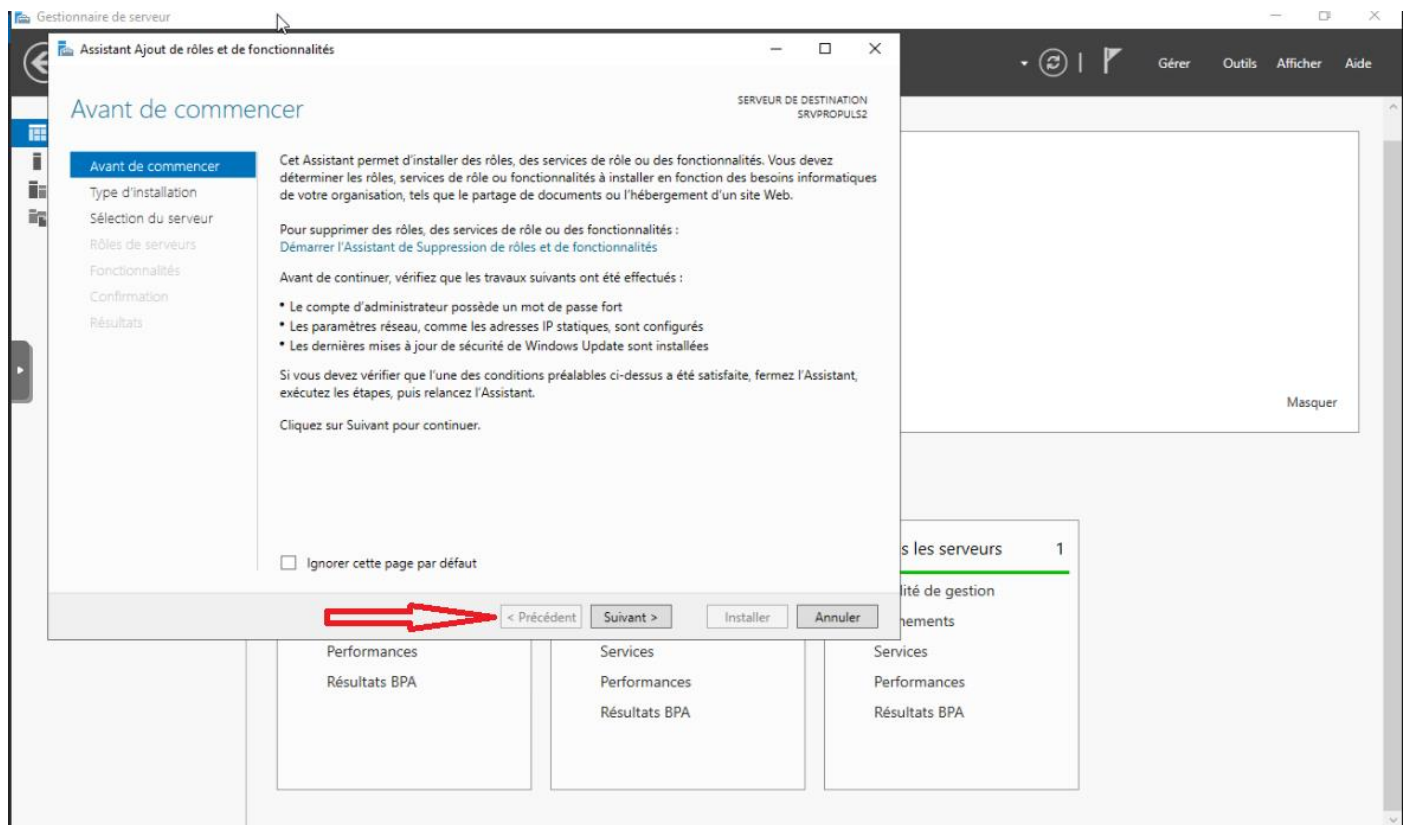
Gestionnaire de serveur

Gérer Outils Afficher Aide

Assistant Ajout de rôles et de fonctionnalités

Avant de commencer

SERVEUR DE DESTINATION
SRVPROPULS2

Avant de commencer
Type d'installation
Sélection du serveur
Rôles de serveurs
Fonctionnalités
Confirmation
Résultats

Cet Assistant permet d'installer des rôles, des services de rôle ou des fonctionnalités. Vous devez déterminer les rôles, services de rôle ou fonctionnalités à installer en fonction des besoins informatiques de votre organisation, tels que le partage de documents ou l'hébergement d'un site Web.

Pour supprimer des rôles, des services de rôle ou des fonctionnalités :
Démarrer l'Assistant de Suppression de rôles et de fonctionnalités

Avant de continuer, vérifiez que les travaux suivants ont été effectués :

• Le compte d'administrateur possède un mot de passe fort
• Les paramètres réseau, comme les adresses IP statiques, sont configurés
• Les dernières mises à jour de sécurité de Windows Update sont installées

Si vous devez vérifier que l'une des conditions préalables ci-dessus a été satisfaite, fermez l'Assistant, exécutez les étapes, puis relancez l'Assistant.

Cliquez sur Suivant pour continuer.

Ignorer cette page par défaut

< Précédent Suivant > Installer Annuler

Masquer

s les serveurs 1
lité de gestion
nements

Performances
Résultats BPA

Services
Performances
Résultats BPA

Services
Performances
Résultats BPA